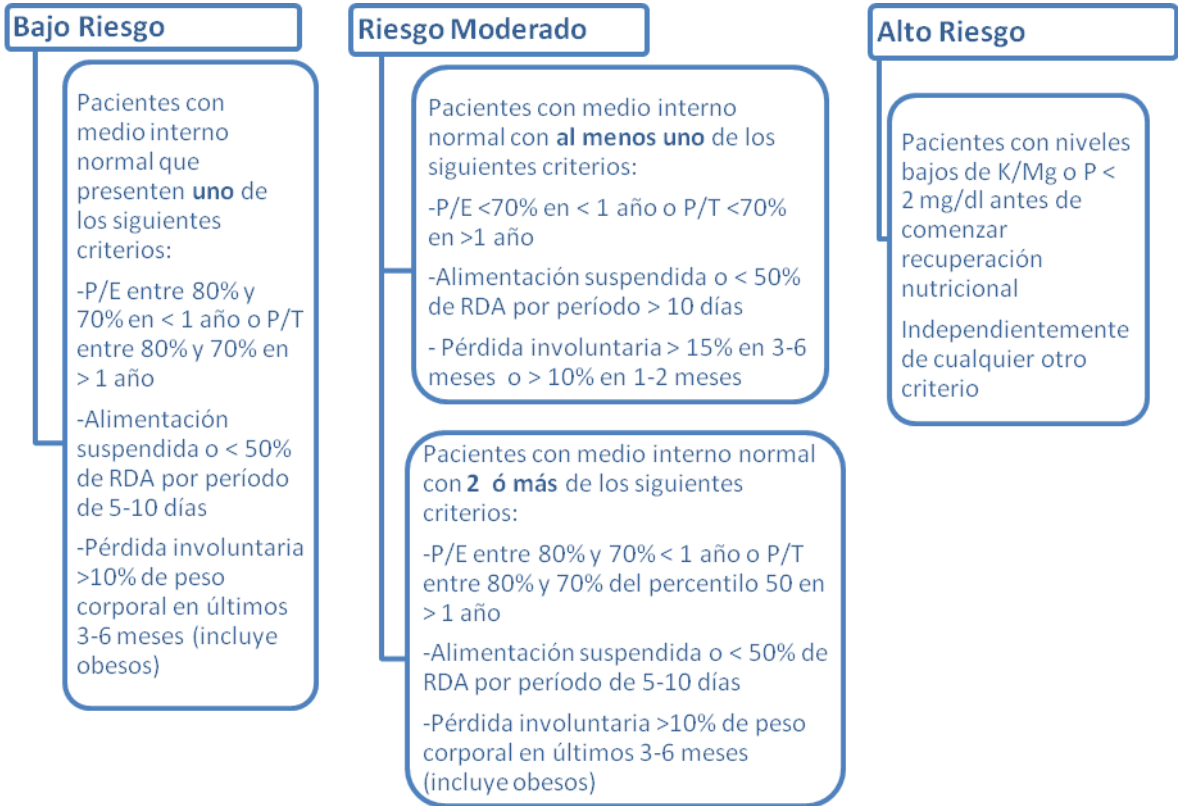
Bajo Riesgo

Pacientes con medio interno normal que presenten uno de los siguientes criterios:

-P/E entre 80% y 70% en < 1 año o P/T entre 80% y 70% en > 1 año

-Alimentación suspendida o < 50% de RDA por período de 5-10 días

-Pérdida involuntaria >10% de peso corporal en últimos 3-6 meses (incluye obesos)

Riesgo Moderado

Pacientes con medio interno normal con al menos uno de los siguientes criterios:

-P/E <70% en < 1 año o P/T <70% en >1 año

-Alimentación suspendida o < 50% de RDA por período > 10 días

- Pérdida involuntaria > 15% en 3-6 meses o > 10% en 1-2 meses

Pacientes con medio interno normal con 2 ó más de los siguientes criterios:

-P/E entre 80% y 70% < 1 año o P/T entre 80% y 70% del percentilo 50 en > 1 año

-Alimentación suspendida o < 50% de RDA por período de 5-10 días

-Pérdida involuntaria >10% de peso corporal en últimos 3-6 meses (incluye obesos)

Alto Riesgo

Pacientes con niveles bajos de K/Mg o P < 2 mg/dl antes de comenzar recuperación nutricional

Independientemente de cualquier otro criterio